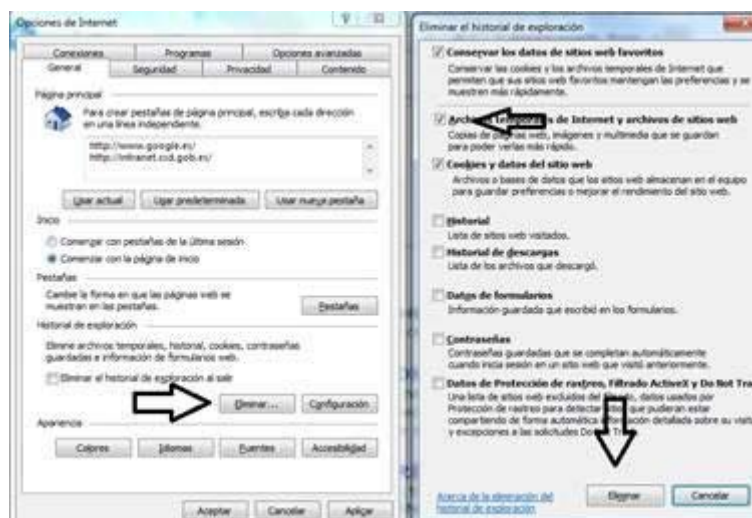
Opciones de Internet

Conexiones | Programas | Opciones avanzadas
General | Seguridad | Privacidad | Contenido

Página principal

Para crear pestañas de página principal, escriba cada dirección en una línea independiente.

http://www.google.es/
http://intranet.ccd.gob.es/

Usar actual | Usar predeterminada | Usar nueva pestaña

Inicio

Comenzar con pestañas de la última sesión
Comenzar con la página de inicio

Pestañas

Cambie la forma en que las páginas web se muestran en las pestañas.

Pestañas

Historial de exploración

Elimine archivos temporales, historial, cookies, contraseñas guardadas e información de formularios web.

Eliminar el historial de exploración al salir

Eliminar... | Configuración

Apariencia

Colores | Idiomas | Fuentes | Accesibilidad

Aceptar | Cancelar | Aplicar

Eliminar el historial de exploración

Conservar los datos de sitios web favoritos
Conservar las cookies y los archivos temporales de Internet que permiten que sus sitios web favoritos mantengan las preferencias y se muestren más rápidamente.

Archivos temporales de Internet y archivos de sitios web
Copias de páginas web, imágenes y multimedia que se guardan para poder verlas más rápido.

Cookies y datos del sitio web
Archivos o bases de datos que los sitios web almacenan en el equipo para guardar preferencias o mejorar el rendimiento del sitio web.

Historial
Lista de sitios web visitados.

Historial de descargas
Lista de los archivos que descargó.

Datos de formularios
Información guardada que escribió en los formularios.

Contraseñas
Contraseñas guardadas que se completan automáticamente cuando inicia sesión en un sitio web que visitó anteriormente.

Datos de Protección de rastreo, Filtrado ActiveX y Do Not Tra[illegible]
Una lista de sitios web excluidos del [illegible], datos usados por Protección de rastreo para detectar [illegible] que pudieran estar compartiendo de forma automática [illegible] detallada sobre su visita y excepciones a las solicitudes Do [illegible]

Acerca de la eliminación del historial de exploración

Eliminar | Cancelar